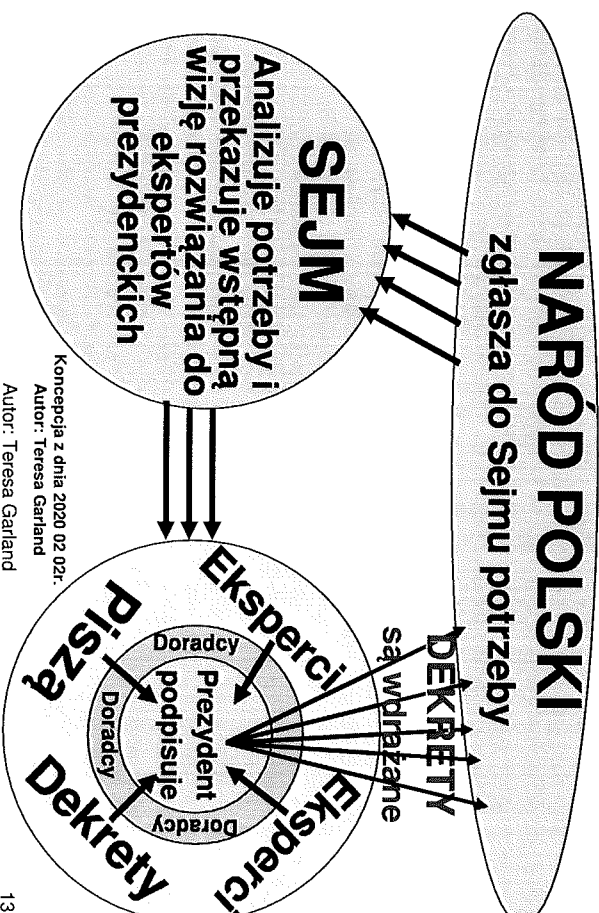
NARÓD POLSKI
zgłasza do Sejmu potrzeby

SEJM
Analizuje potrzeby i przekazuje wstępną wizję rozwiązania do ekspertów prezydenckich

DEKRETY
są wdrażane

Eksperci
Eksperci
Doradcy
Doradcy
Doradcy
Prezydent podpisuje
Piszą
Dekrety

Koncepcja z dnia 2020 02 02r.
Autor: Teresa Garland
Autor: Teresa Garland

13